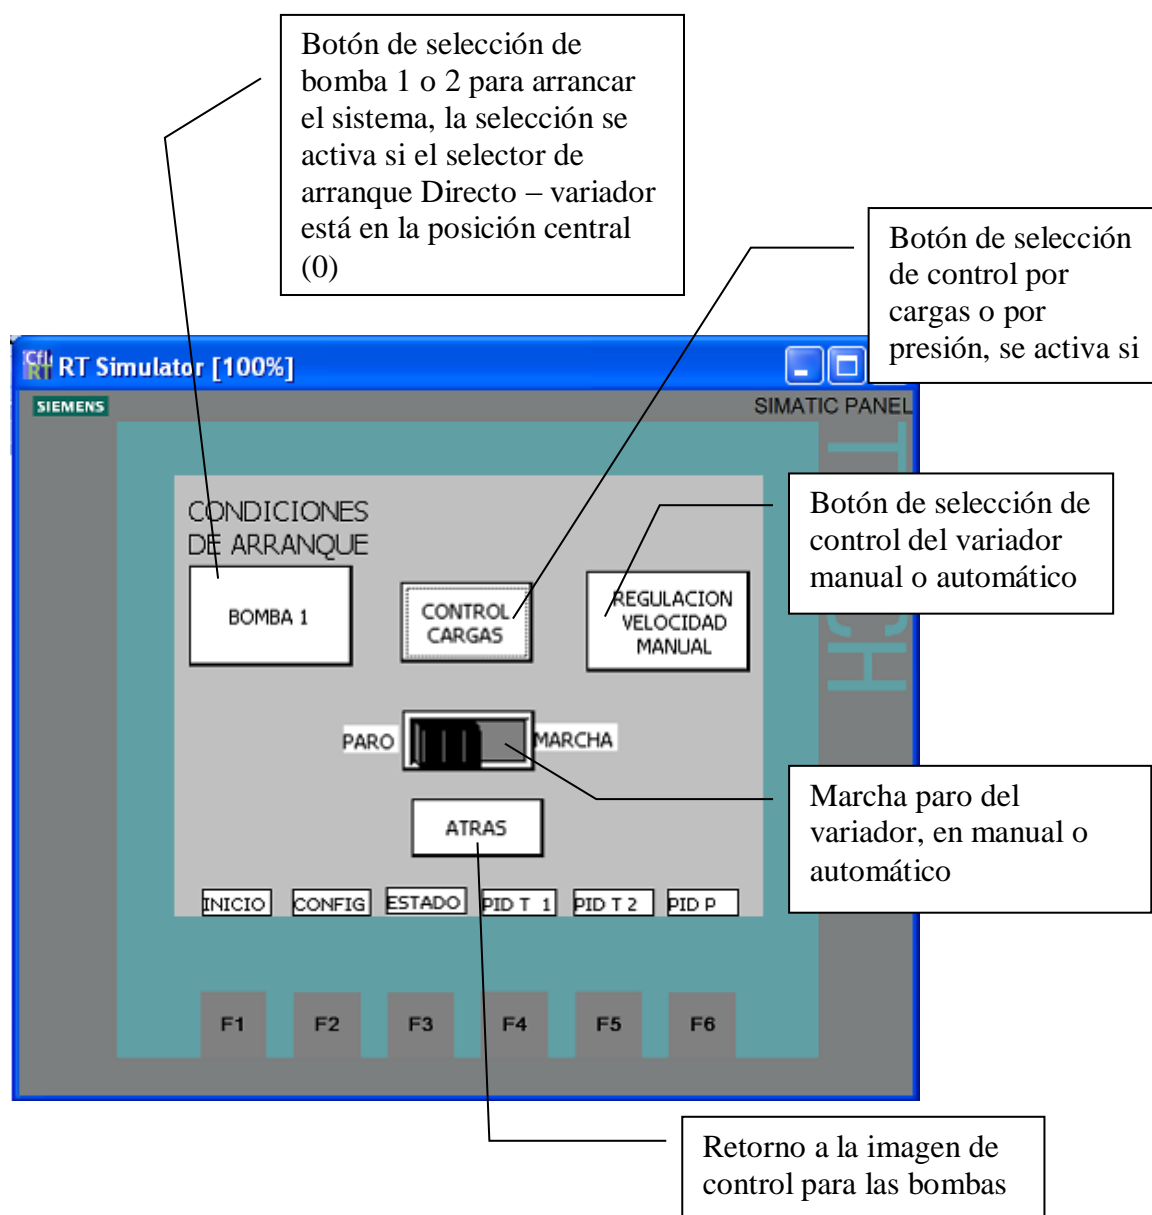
Botón de selección de bomba 1 o 2 para arrancar el sistema, la selección se activa si el selector de arranque Directo – variador está en la posición central (0)

Botón de selección de control por cargas o por presión, se activa si

RT Simulator [100%]

SIEMENS

SIMATIC PANEL

CONDICIONES DE ARRANQUE

BOMBA 1

CONTROL CARGAS

REGULACION VELOCIDAD MANUAL

Botón de selección de control del variador manual o automático

PARO

MARCHA

Marcha paro del variador, en manual o automático

ATRAS

INICIO

CONFIG

ESTADO

PID T 1

PID T 2

PID P

F1

F2

F3

F4

F5

F6

Retorno a la imagen de control para las bombas